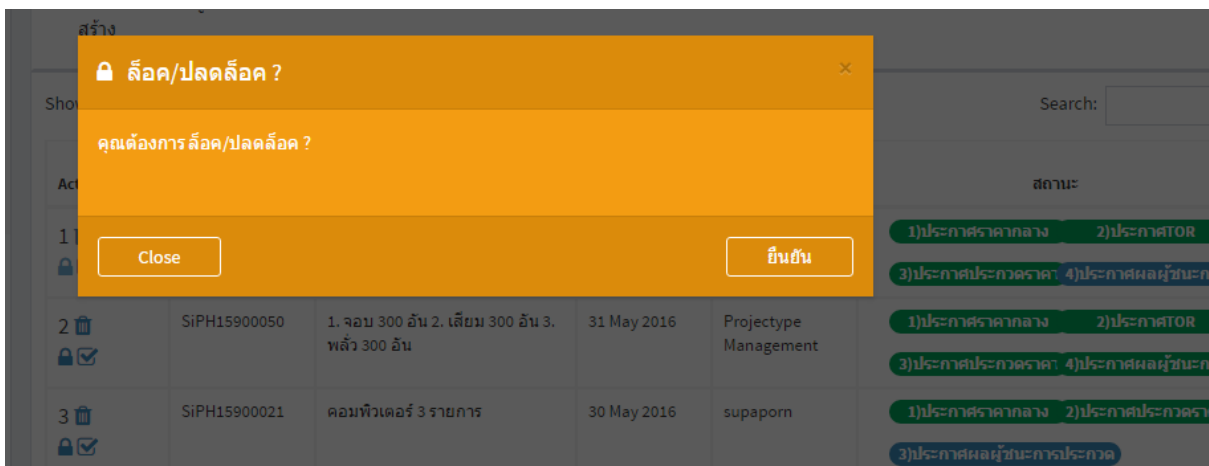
สร้าง

ล็อค/ปลดล็อค ?

×

คุณต้องการ ล็อค/ปลดล็อค ?

Close

ยืนยัน

Sho

Search:

Act

สถานะ

1

1)ประกาศราคากลาง 2)ประกาศTOR

3)ประกาศประกวดราคา 4)ประกาศผลผู้ชนะก

2

SiPH15900050

1. จอบ 300 อัน 2. เสียม 300 อัน 3. พลั่ว 300 อัน

31 May 2016

Projectype Management

1)ประกาศราคากลาง 2)ประกาศTOR

3)ประกาศประกวดราคา 4)ประกาศผลผู้ชนะก

3

SiPH15900021

คอมพิวเตอร์ 3 รายการ

30 May 2016

supaporn

1)ประกาศราคากลาง 2)ประกาศประกวดรา

3)ประกาศผลผู้ชนะการประกวด